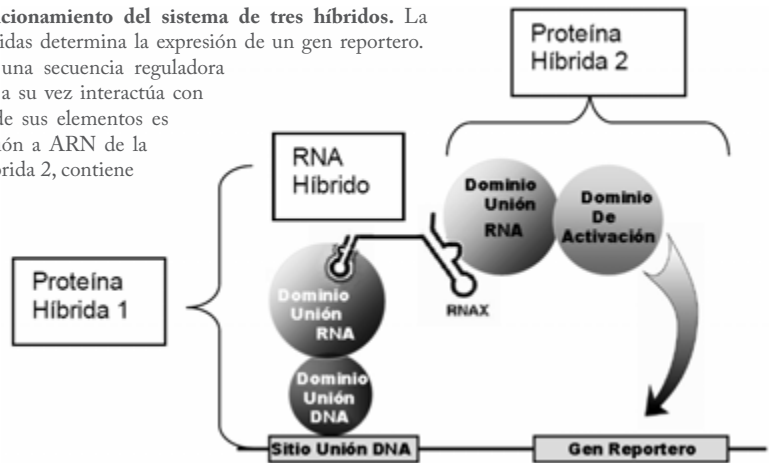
cionamiento del sistema de tres híbridos. La
idas determina la expresión de un gen reportero.
una secuencia reguladora
a su vez interactúa con
le sus elementos es
ón a ARN de la
rida 2, contiene

Proteína Híbrida 2

RNA Híbrido

Dominio Unión RNA

Dominio De Activación

Proteína Híbrida 1

Dominio Unión RNA

RNAX

Dominio Unión DNA

Sitio Unión DNA

Gen Reportero